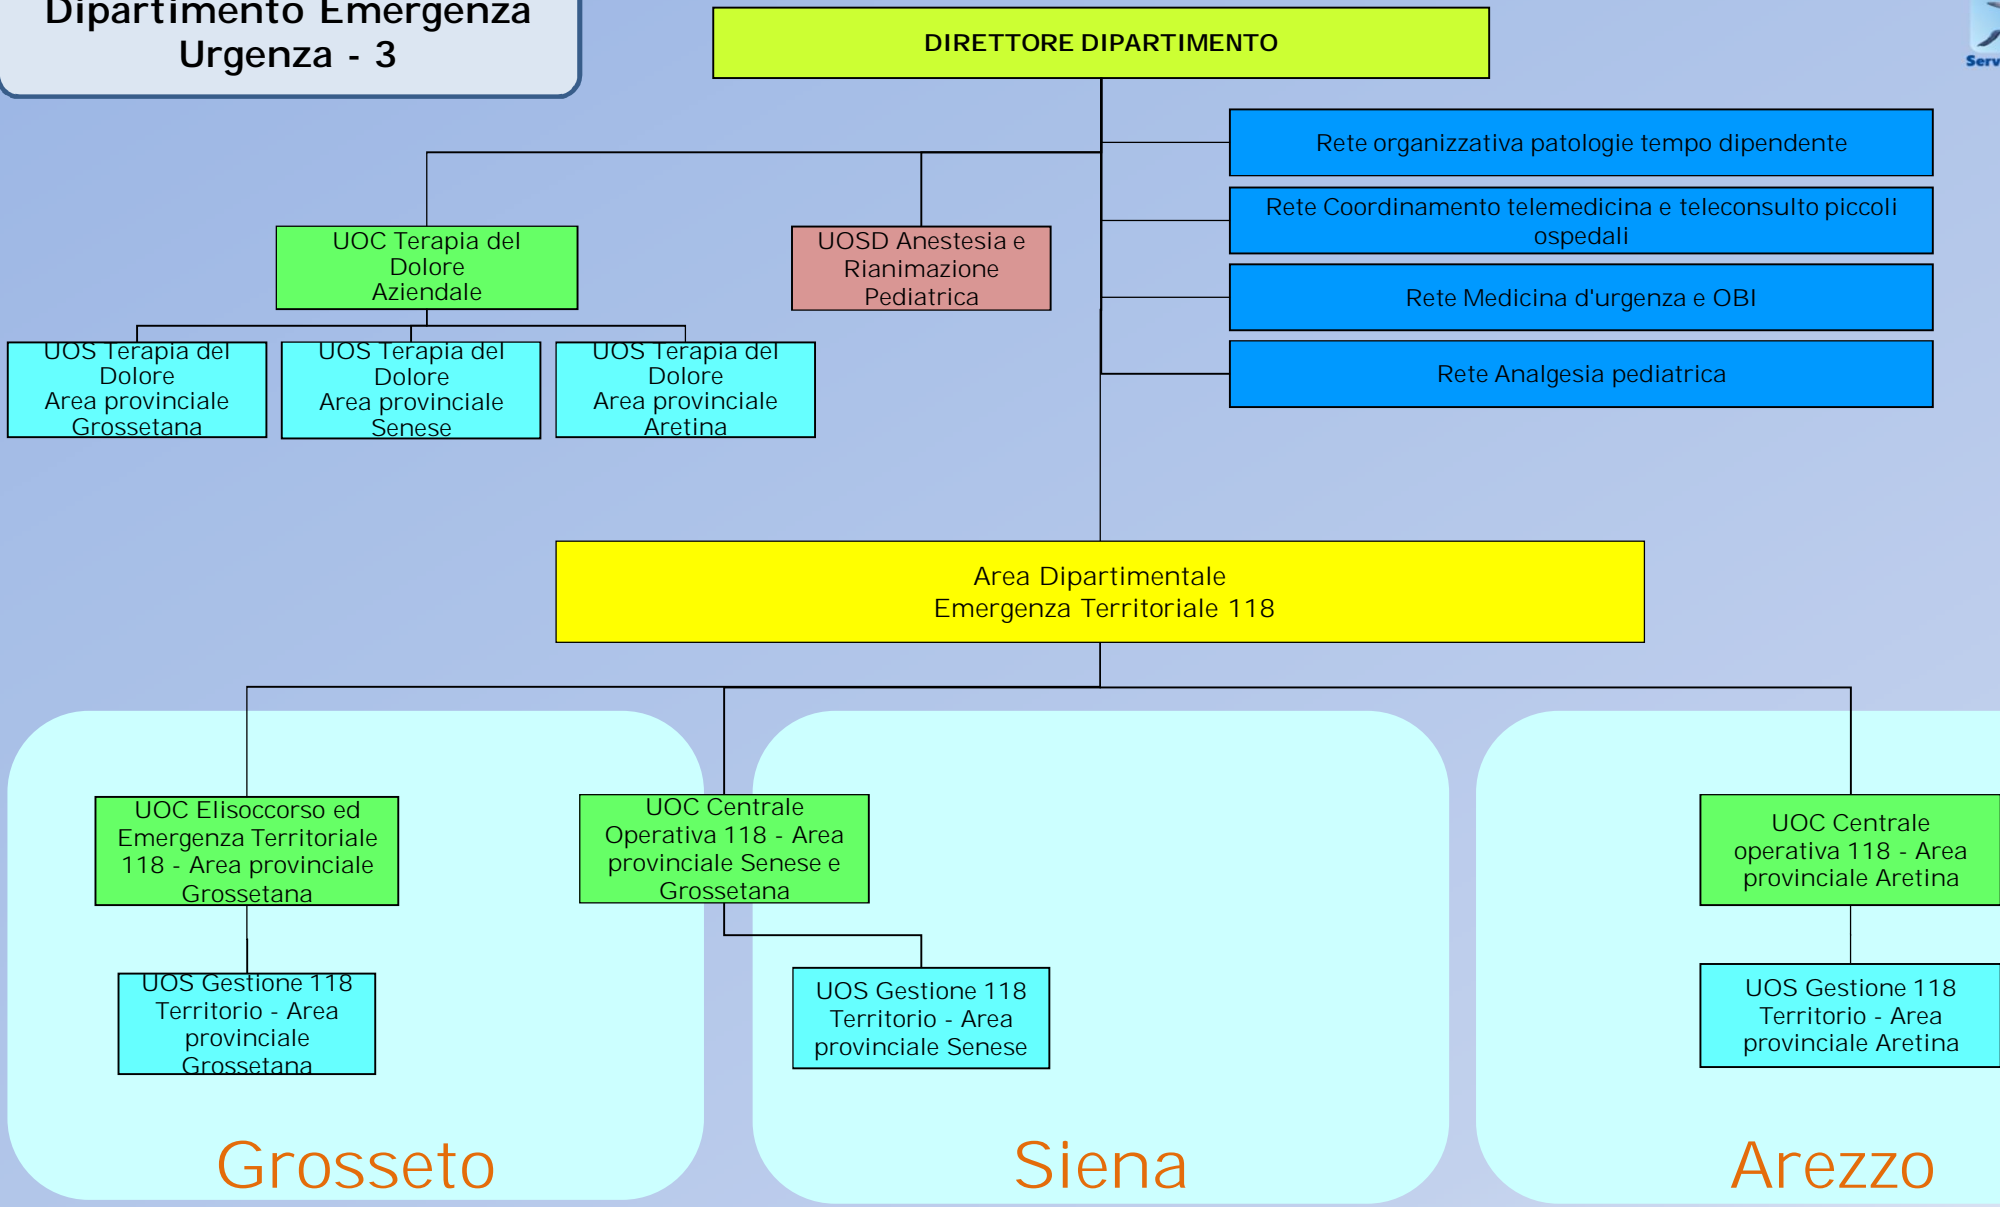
Dipartimento Emergenza Urgenza - 3

DIRETTORE DIPARTIMENTO

Serv

Rete organizzativa patologie tempo dipendente

Rete Coordinamento telemedicina e teleconsulto piccoli ospedali

Rete Medicina d'urgenza e OBI

Rete Analgesia pediatrica

UOC Terapia del Dolore Aziendale

UOSD Anestesia e Rianimazione Pediatrica

UOS Terapia del Dolore Area provinciale Grossetana

UOS Terapia del Dolore Area provinciale Senese

UOS Terapia del Dolore Area provinciale Aretina

Area Dipartimentale Emergenza Territoriale 118

UOC Elisoccorso ed Emergenza Territoriale 118 - Area provinciale Grossetana

UOC Centrale Operativa 118 - Area provinciale Senese e Grossetana

UOC Centrale operativa 118 - Area provinciale Aretina

UOS Gestione 118 Territorio - Area provinciale Grossetana

UOS Gestione 118 Territorio - Area provinciale Senese

UOS Gestione 118 Territorio - Area provinciale Aretina

Grosseto

Siena

Arezzo